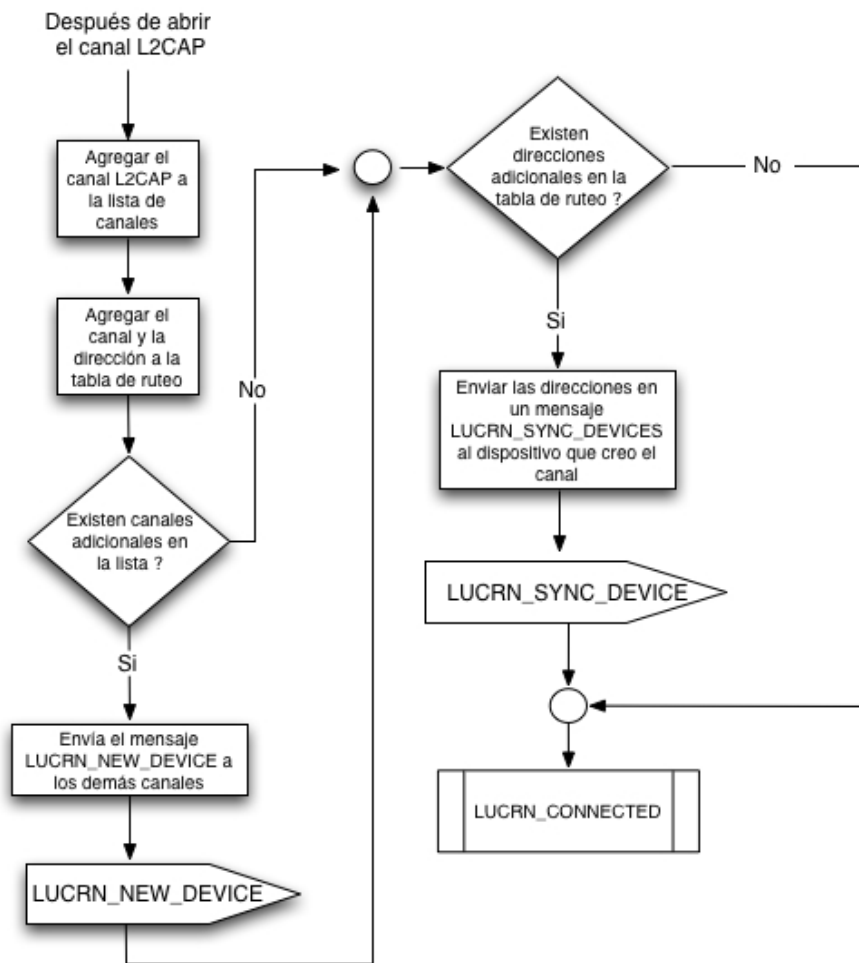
Después de abrir el canal L2CAP

Agregar el canal L2CAP a la lista de canales

Agregar el canal y la dirección a la tabla de ruteo

Existen canales adicionales en la lista ?

No

Si

Envía el mensaje LUCRN_NEW_DEVICE a los demás canales

LUCRN_NEW_DEVICE

Existen direcciones adicionales en la tabla de ruteo ?

No

Si

Enviar las direcciones en un mensaje LUCRN_SYNC_DEVICES al dispositivo que creo el canal

LUCRN_SYNC_DEVICE

LUCRN_CONNECTED